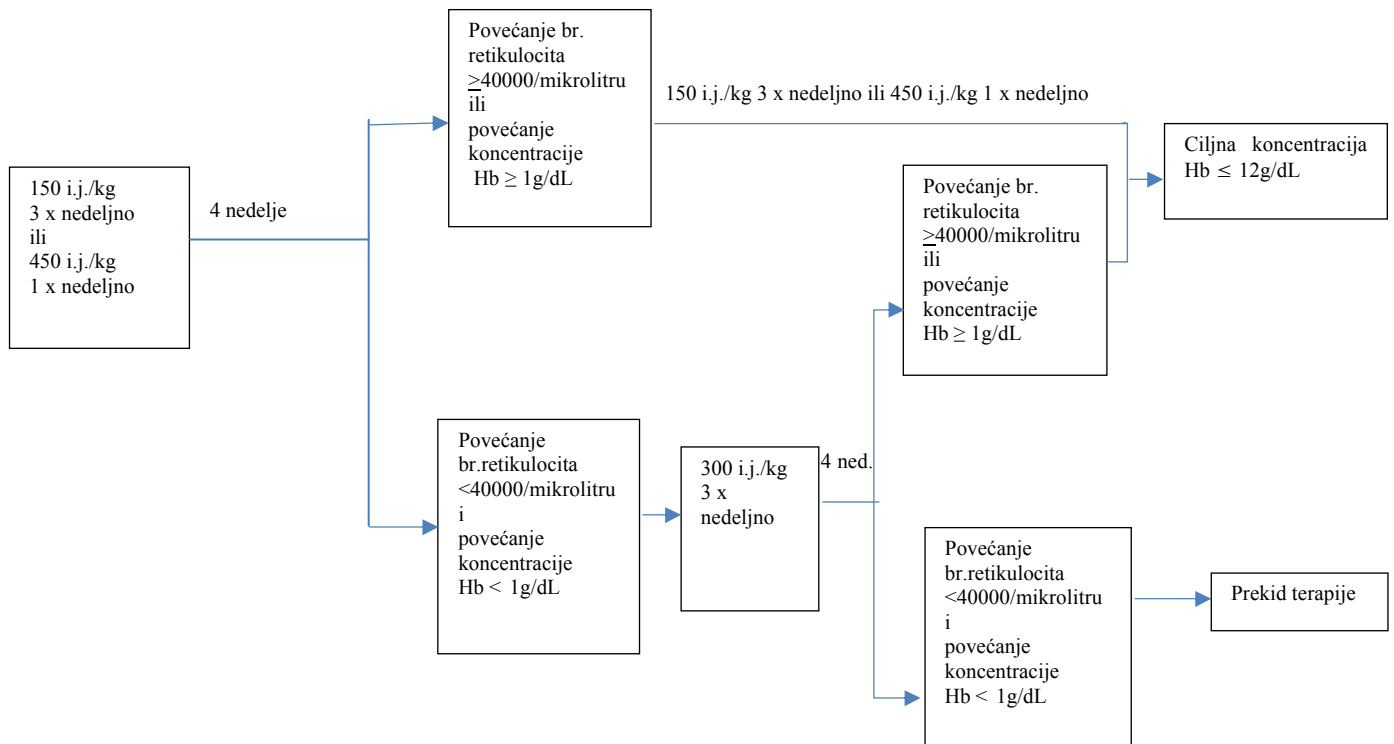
150 i.j./kg
3 x nedeljno
ili
450 i.j./kg
1 x nedeljno

4 nedelje

Povećanje br. retikulocita $\geq$40000/mikrolitru ili povećanje koncentracije Hb $\geq$ 1g/dL

150 i.j./kg 3 x nedeljno ili 450 i.j./kg 1 x nedeljno

Ciljna koncentracija Hb $\leq$ 12g/dL

Povećanje br.retikulocita <40000/mikrolitru i povećanje koncentracije Hb < 1g/dL

300 i.j./kg
3 x
nedeljno

4 ned.

Povećanje br. retikulocita $\geq$40000/mikrolitru ili povećanje koncentracije Hb $\geq$ 1g/dL

Povećanje br.retikulocita <40000/mikrolitru i povećanje koncentracije Hb < 1g/dL

Prekid terapije